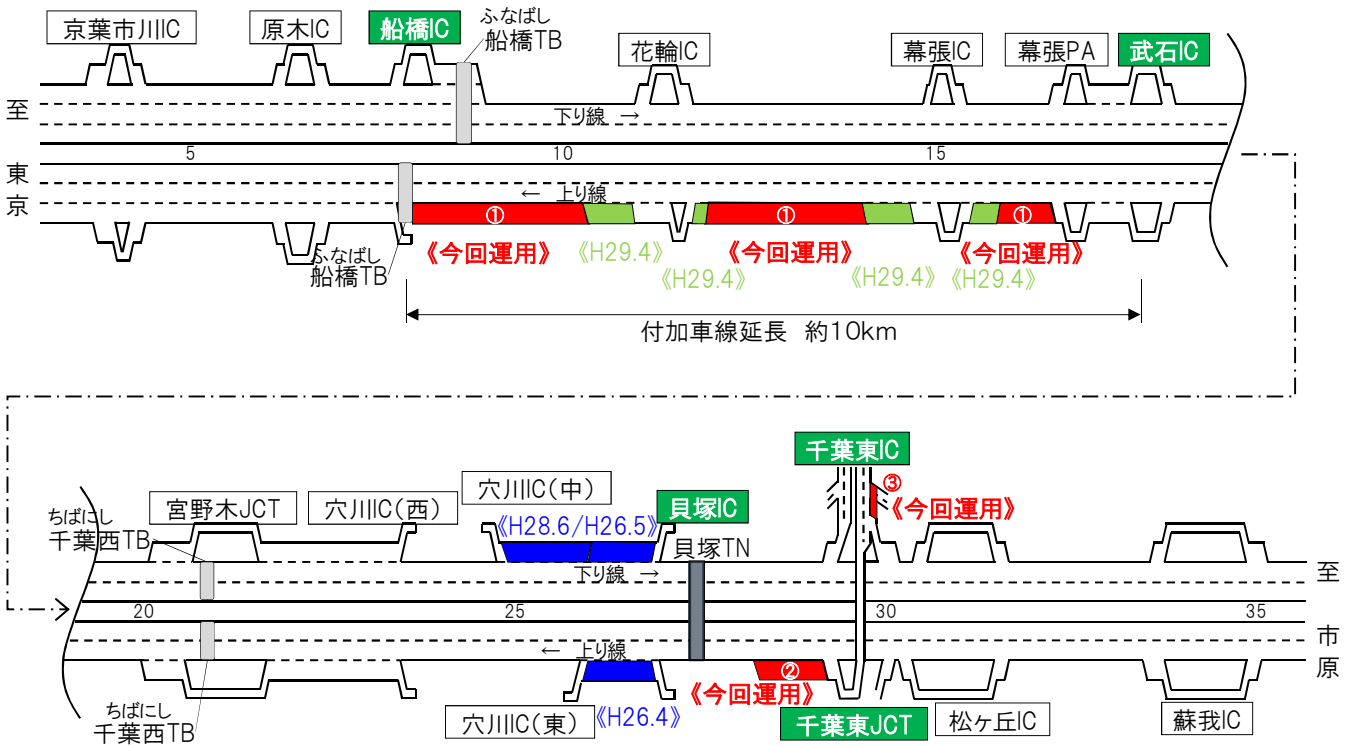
京葉市川IC
原木IC
船橋IC
ふなばし
船橋TB
花輪IC
幕張IC
幕張PA
武石IC

至
東
京

下り線 →
5
10
15
← 上り線

①
①
①
ふなばし
船橋TB
《今回運用》
《H29.4》
《H29.4》
《今回運用》
《H29.4》
《H29.4》
《今回運用》

付加車線延長 約10km

千葉東IC
③
《今回運用》
ちばにし
千葉西TB
宮野木JCT
穴川IC(西)
穴川IC(中)
《H28.6/H26.5》
貝塚IC
貝塚TN
下り線 →
至
20
25
30
35
市
原
← 上り線
②
《今回運用》
ちばにし
千葉西TB
穴川IC(東)
《H26.4》
千葉東JCT
松ヶ丘IC
蘇我IC